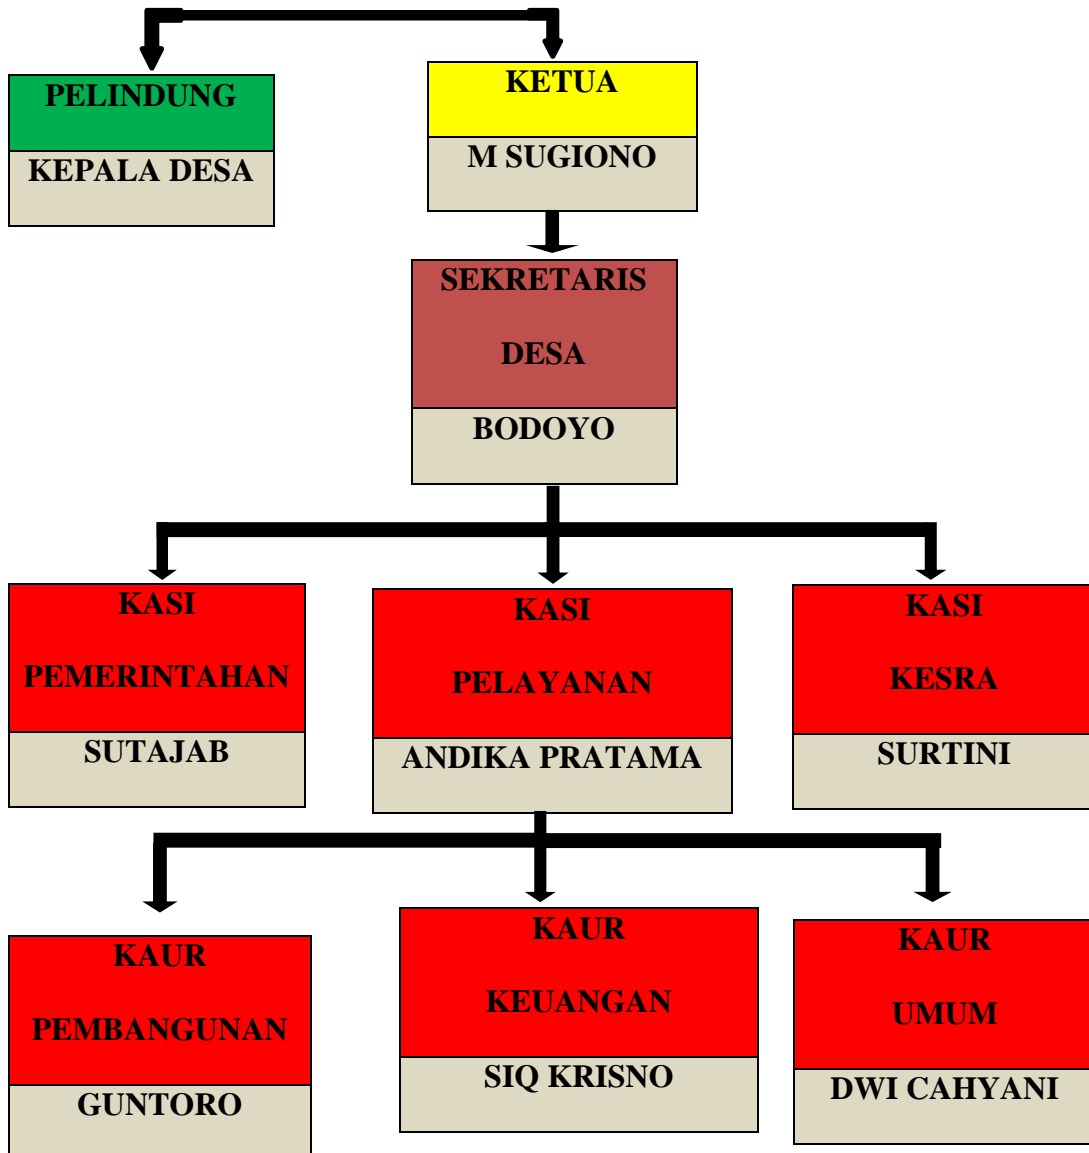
PELINDUNG

KEPALA DESA

KETUA

M SUGIONO

SEKRETARIS

DESA

BODOYO

KASI

PEMERINTAHAN

SUTAJAB

KASI

PELAYANAN

ANDIKA PRATAMA

KASI

KESRA

SURTINI

KAUR

PEMBANGUNAN

GUNTORO

KAUR

KEUANGAN

SIQ KRISNO

KAUR

UMUM

DWI CAHYANI